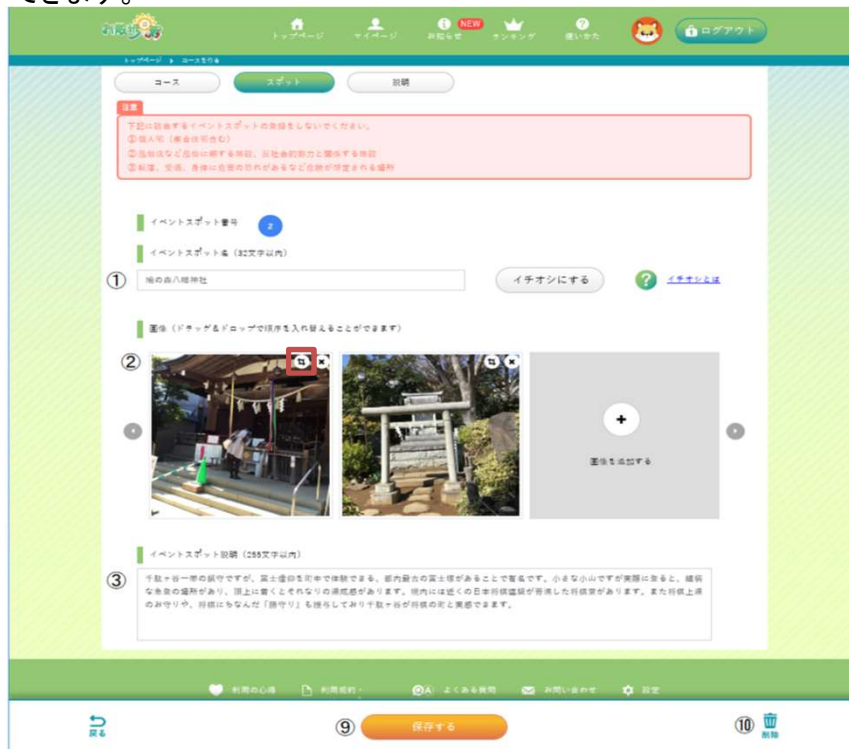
できます。

お散歩

トップページ　マイページ　お知らせ NEW　ランキング　使いかた　ログアウト

トップページ ＞ コースを作る

コース　スポット　説明

注意
下記に該当するイベントスポットの登録をしないでください。
①個人宅（集合住宅含む）
②風俗店など性的に類する施設、反社会的勢力と関係する施設
③私有、交通、身体に危害の恐れがあるなど危険が想定される場所

イベントスポット番号 2

イベントスポット名（32文字以内）

① 鳩の森八幡神社　イチオシにする　イチオシとは

画像（ドラッグ＆ドロップで順序を入れ替えることができます）

②

画像を追加する

イベントスポット説明（255文字以内）

③ 千駄ヶ谷一帯の鎮守ですが、富士信仰を町中で体験できる、都内最古の富士塚があることで有名です。小さな小山ですが実際に登ると、結構な急坂の箇所があり、頂上に着くとそれなりの達成感があります。境内には近くの日本将棋連盟が寄進した将棋堂があります。また将棋上達のお守りや、将棋にちなんだ「勝守り」も授与しておりまさに千駄ヶ谷が将棋の町と実感できます。

利用の心得　利用規約　よくある質問　お問い合わせ　設定

戻る　⑨ 保存する　⑩ 削除